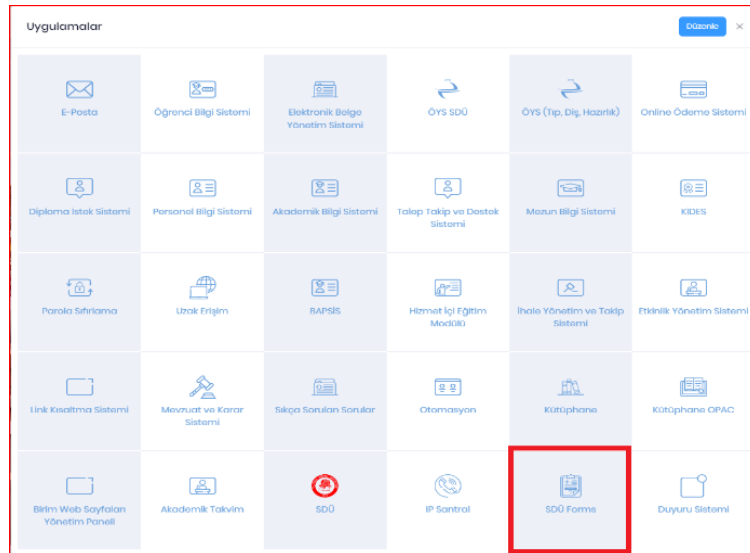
Uygulamalar

Düzenle ×

E-Posta
Öğrenci Bilgi Sistemi
Elektronik Belge Yönetim Sistemi
ÖYS SDÜ
ÖYS (Tıp, Diş, Hazırlık)
Online Ödeme Sistemi

Diploma İstek Sistemi
Personel Bilgi Sistemi
Akademik Bilgi Sistemi
Talep Takip ve Destek Sistemi
Mezun Bilgi Sistemi
KIDES

Parola Sıfırlama
Uzak Erişim
BAPSİS
Hizmet İçi Eğitim Modülü
İhale Yönetim ve Takip Sistemi
Etkinlik Yönetim Sistemi

Link Kısaltma Sistemi
Mevzuat ve Karar Sistemi
Sıkça Sorulan Sorular
Otomasyon
Kütüphane
Kütüphane OPAC

Birim Web Sayfaları Yönetim Paneli
Akademik Takvim
SDÜ
IP Santral
SDÜ Forms
Duyuru Sistemi